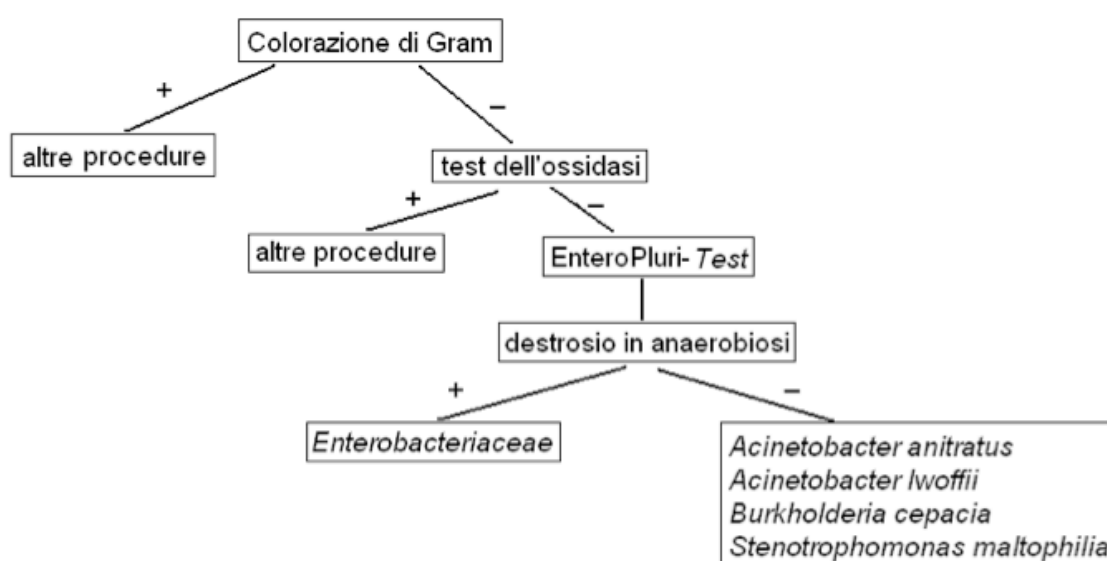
Colorazione di Gram

+

altre procedure

–

test dell'ossidasi

+

altre procedure

–

EnteroPluri-*Test*

destrosio in anaerobiosi

+

*Enterobacteriaceae*

–

*Acinetobacter anitratus*
*Acinetobacter lwoffii*
*Burkholderia cepacia*
*Stenotrophomonas maltophilia*